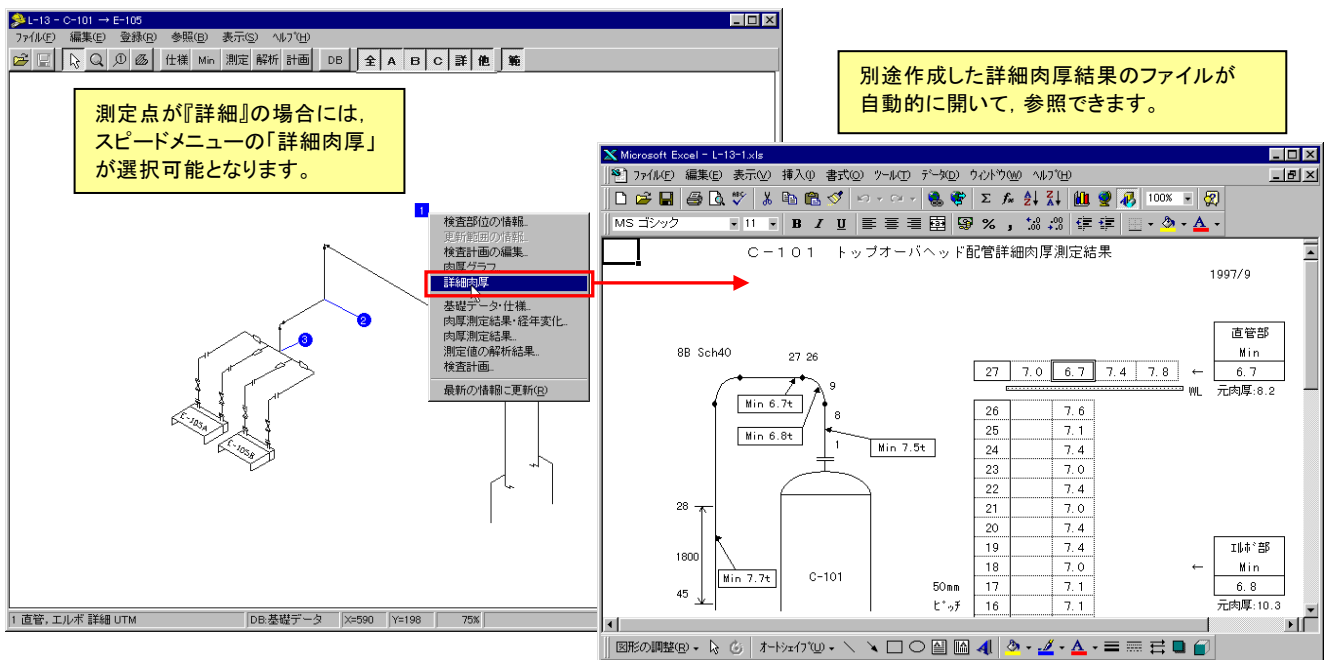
L-13 - C-101 → E-105

ファイル(F) 編集(E) 登録(R) 参照(B) 表示(S) ヘルプ(H)

仕様 Min 測定 解析 計画 DB 全 A B C 詳 他 範

測定点が『詳細』の場合には，スピードメニューの「詳細肉厚」が選択可能となります。

別途作成した詳細肉厚結果のファイルが自動的に開いて，参照できます。

1
検査部位の情報..
更新範囲の情報..
検査計画の編集..
肉厚グラフ
詳細肉厚
基礎データ・仕様..
肉厚測定結果・経年変化..
肉厚測定結果..
測定値の解析結果..
検査計画..
最新の情報に更新(R)

2
3
E-105A
E-105B

1 直管, エルボ 詳細 UTM | DB:基礎データ | X=590 | Y=198 | 75%

Microsoft Excel - L-13-1.xls
ファイル(F) 編集(E) 表示(V) 挿入(I) 書式(O) ツール(T) データ(D) ウィンドウ(W) ヘルプ(H)
100%
MS ゴシック 11 B I U

C－101　トップオーバヘッド配管詳細肉厚測定結果
1997/9

8B Sch40
27 26
9
8
1
Min 6.7t
Min 6.8t
Min 7.5t
28
1800
45
Min 7.7t
C-101
50mm
ピッチ

| 27 | 7.0 | 6.7 | 7.4 | 7.8 |

| 26 | | 7.6 |
|---|---|---|
| 25 | | 7.1 |
| 24 | | 7.4 |
| 23 | | 7.0 |
| 22 | | 7.4 |
| 21 | | 7.0 |
| 20 | | 7.4 |
| 19 | | 7.4 |
| 18 | | 7.0 |
| 17 | | 7.1 |
| 16 | | 7.1 |

WL

| 直管部 |
|---|
| Min |
| 6.7 |
元肉厚:8.2

| エルボ部 |
|---|
| Min |
| 6.8 |
元肉厚:10.3

図形の調整(R) オートシェイプ(U)